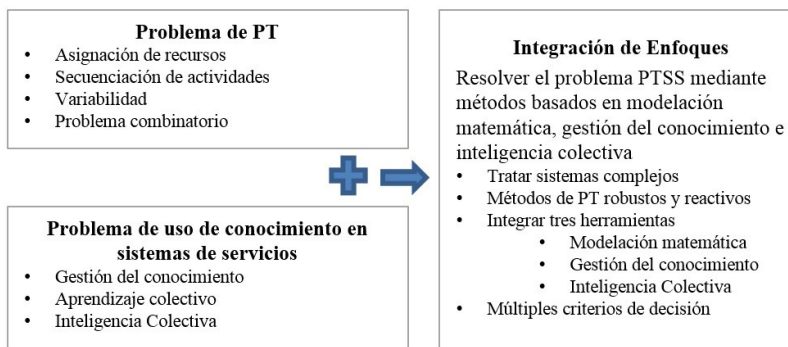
**Problema de PT**
- Asignación de recursos
- Secuenciación de actividades
- Variabilidad
- Problema combinatorio

**Problema de uso de conocimiento en sistemas de servicios**
- Gestión del conocimiento
- Aprendizaje colectivo
- Inteligencia Colectiva

**Integración de Enfoques**
Resolver el problema PTSS mediante métodos basados en modelación matemática, gestión del conocimiento e inteligencia colectiva
- Tratar sistemas complejos
- Métodos de PT robustos y reactivos
- Integrar tres herramientas
  - Modelación matemática
  - Gestión del conocimiento
  - Inteligencia Colectiva
- Múltiples criterios de decisión